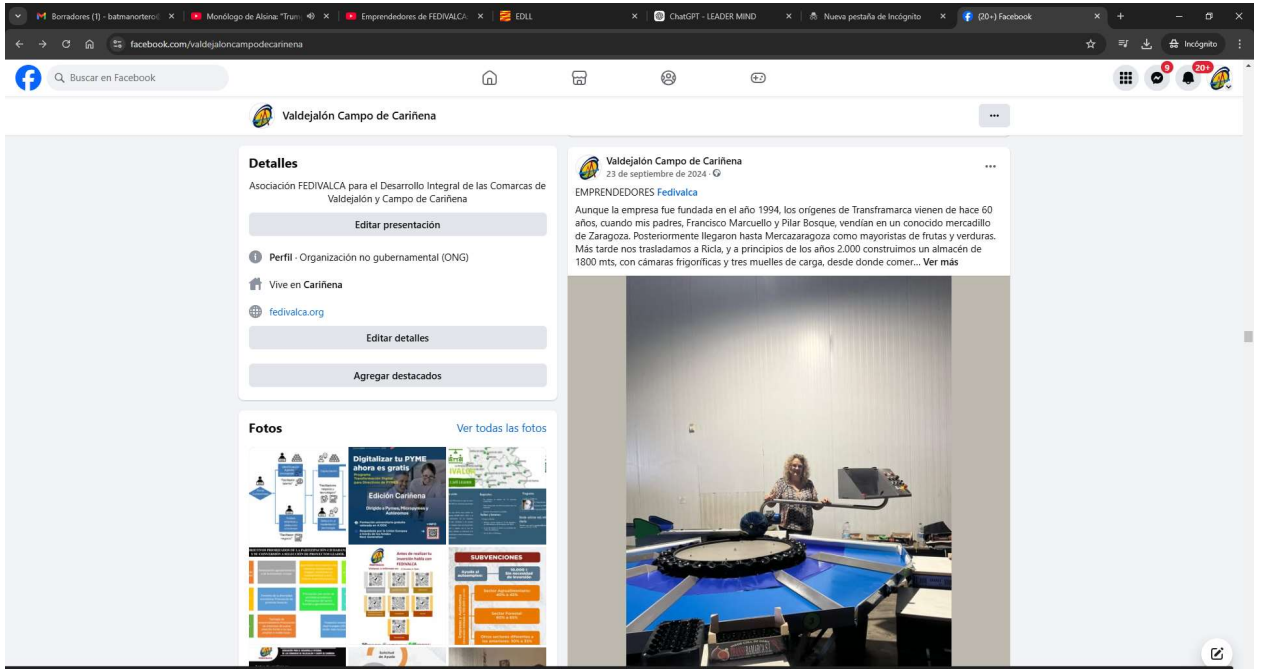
Borradores (1) - batmanortero@ × | Monólogo de Alsina: "Trum × | Emprendedores de FEDIVALCA × | EDLL × | ChatGPT - LEADER MIND × | Nueva pestaña de Incógnito × | (20+) Facebook ×

facebook.com/valdejaloncampodecarinena

Incógnito

Buscar en Facebook

9

20+

Valdejalón Campo de Cariñena

...

Detalles

Asociación FEDIVALCA para el Desarrollo Integral de las Comarcas de Valdejalón y Campo de Cariñena

Editar presentación

Perfil · Organización no gubernamental (ONG)

Vive en Cariñena

fedivalca.org

Editar detalles

Agregar destacados

Fotos

Ver todas las fotos

Digitalizar tu PYME ahora es gratis

Edición Cariñena

SUBVENCIONES

Valdejalón Campo de Cariñena

23 de septiembre de 2024 ·

...

EMPRENDEDORES Fedivalca

Aunque la empresa fue fundada en el año 1994, los orígenes de Transframarca vienen de hace 60 años, cuando mis padres, Francisco Marcuello y Pilar Bosque, vendían en un conocido mercadillo de Zaragoza. Posteriormente llegaron hasta Mercazaragoza como mayoristas de frutas y verduras. Más tarde nos trasladamos a Ricla, y a principios de los años 2.000 construimos un almacén de 1800 mts, con cámaras frigoríficas y tres muelles de carga, desde donde comer... Ver más